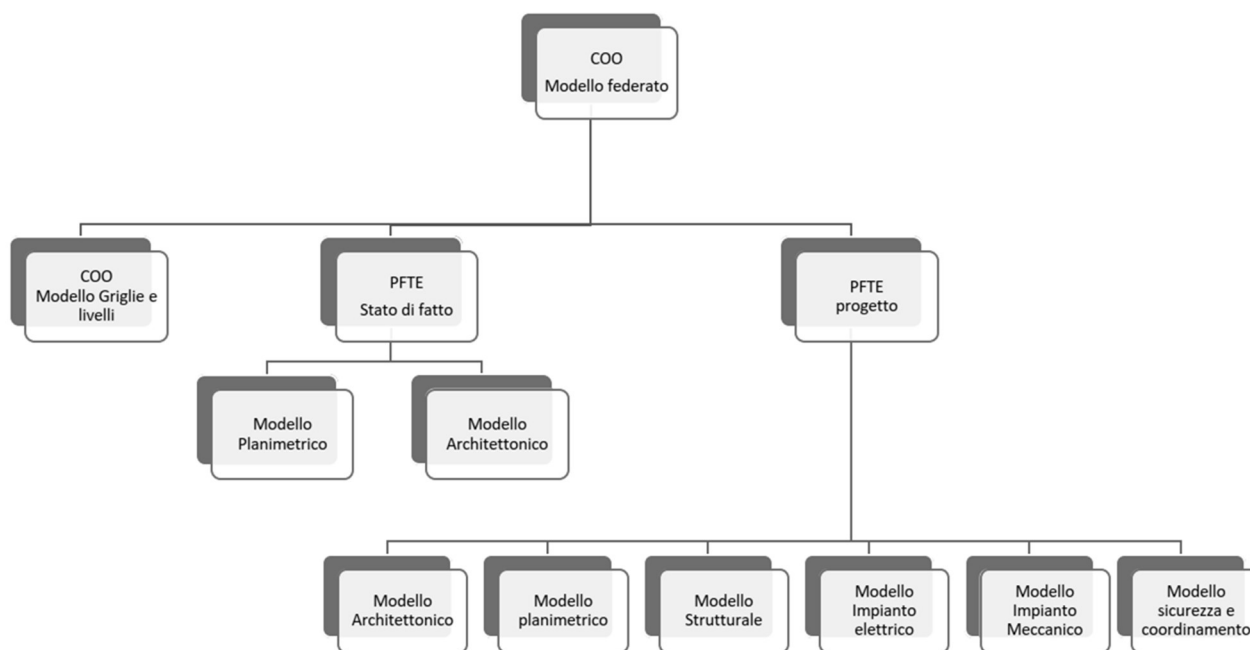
COO
Modello federato

COO
Modello Griglie e livelli

PFTE
Stato di fatto

PFTE
progetto

Modello Planimetrico

Modello Architettonico

Modello Architettonico

Modello planimetrico

Modello Strutturale

Modello Impianto elettrico

Modello Impianto Meccanico

Modello sicurezza e coordinamento